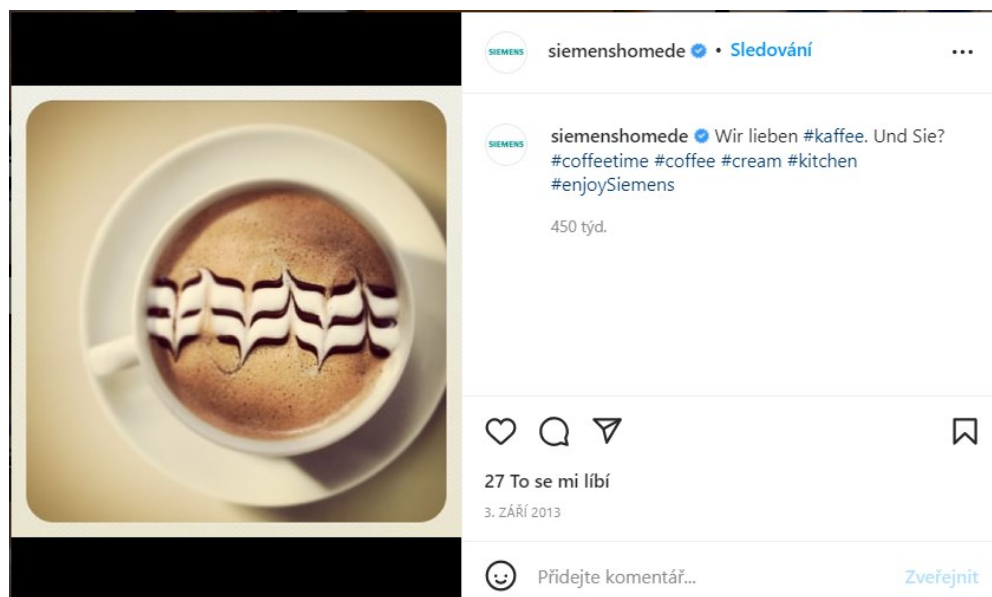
SIEMENS siemenshomede • Sledování ...

SIEMENS siemenshomede Wir lieben #kaffee. Und Sie? #coffeetime #coffee #cream #kitchen #enjoySiemens

450 týd.

27 To se mi líbí

3. ZÁŘÍ 2013

Přidejte komentář...

Zveřejnit